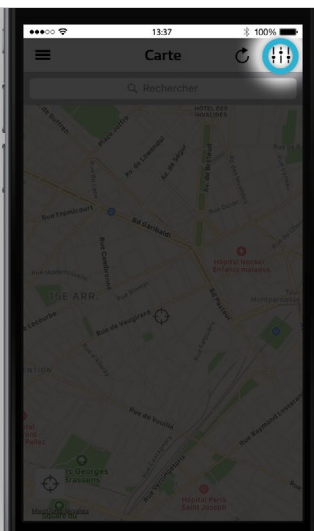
●●●○○ 13:37 100%

Carte

Recherche

Rue Falguière

Bd Garibaldi

Rue Cambronne

15E ARR

Rue de Vaugirard

Bd Pasteur

Hôpital Necker Enfants malades

Rue de Vouillé

Rue Raymond Losserand

Hôpital Saint-Joseph

St Georges Brassens